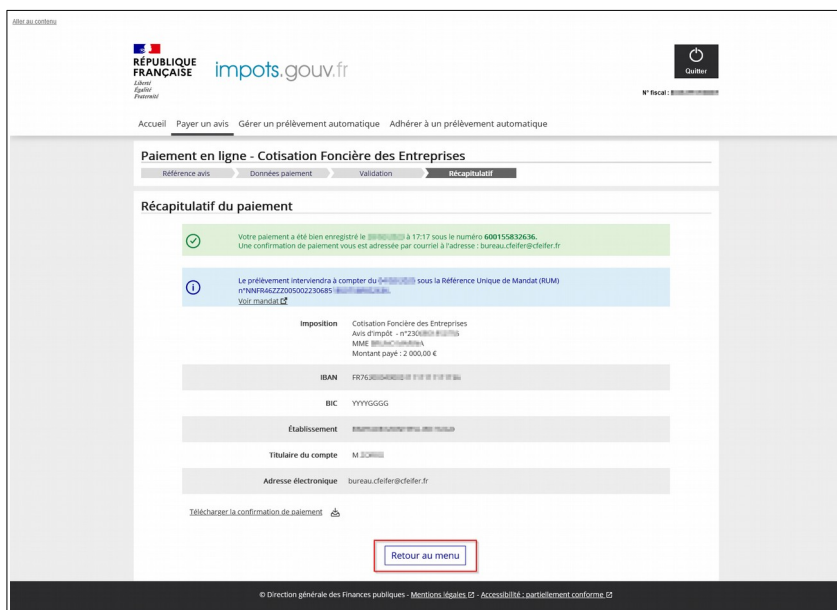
Aller au contenu

RÉPUBLIQUE FRANÇAISE
Liberté
Égalité
Fraternité

impots.gouv.fr

Quitter

N° fiscal : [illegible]

Accueil Payer un avis Gérer un prélèvement automatique Adhérer à un prélèvement automatique

Paiement en ligne - Cotisation Foncière des Entreprises

Référence avis Données paiement Validation Récapitulatif

Récapitulatif du paiement

Votre paiement a été bien enregistré le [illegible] à 17:17 sous le numéro 600155832636.
Une confirmation de paiement vous est adressée par courriel à l'adresse : bureau.cfeifer@cfeifer.fr

Le prélèvement interviendra à compter du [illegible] sous la Référence Unique de Mandat (RUM) n°NNFR46ZZZ005002230685 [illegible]
Voir mandat

| | |
|---|---|
| Imposition | Cotisation Foncière des Entreprises<br>Avis d'impôt - n°230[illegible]<br>MME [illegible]A<br>Montant payé : 2 000,00 € |
| IBAN | FR763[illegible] |
| BIC | YYYYGGGG |
| Établissement | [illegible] |
| Titulaire du compte | M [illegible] |
| Adresse électronique | bureau.cfeifer@cfeifer.fr |

Télécharger la confirmation de paiement

Retour au menu

© Direction générale des Finances publiques - Mentions légales - Accessibilité : partiellement conforme